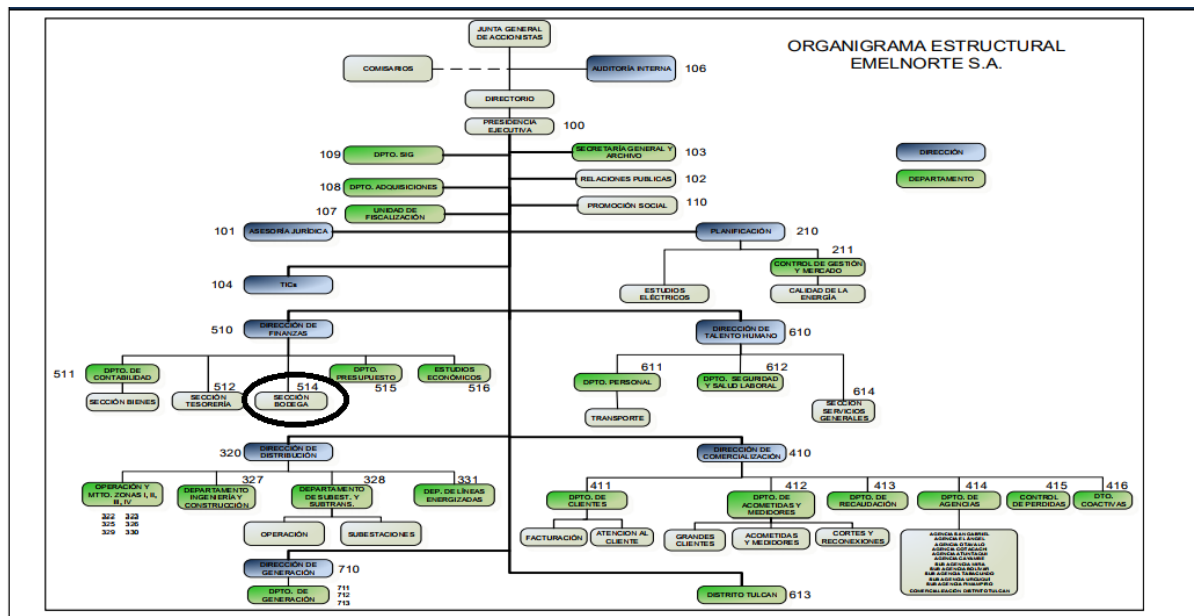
ORGANIGRAMA ESTRUCTURAL
EMELNORTE S.A.

JUNTA GENERAL DE ACCIONISTAS

COMISARIOS

AUDITORÍA INTERNA 106

DIRECTORIO

PRESIDENCIA EJECUTIVA 100

109 DPTO. SIG

SECRETARÍA GENERAL Y ARCHIVO 103

108 DPTO. ADQUISICIONES

RELACIONES PUBLICAS 102

107 UNIDAD DE FISCALIZACIÓN

PROMOCIÓN SOCIAL 110

DIRECCIÓN

DEPARTAMENTO

101 ASESORÍA JURÍDICA

PLANIFICACIÓN 210

211 CONTROL DE GESTIÓN Y MERCADO

104 TICs

ESTUDIOS ELÉCTRICOS

CALIDAD DE LA ENERGÍA

510 DIRECCIÓN DE FINANZAS

DIRECCIÓN DE TALENTO HUMANO 610

511 DPTO. DE CONTABILIDAD

512 SECCIÓN TESORERÍA

514 SECCIÓN BODEGA

DPTO. PRESUPUESTO 515

ESTUDIOS ECONÓMICOS 516

SECCIÓN BIENES

611 DPTO. PERSONAL

612 DPTO. SEGURIDAD Y SALUD LABORAL

614 SECCIÓN SERVICIOS GENERALES

TRANSPORTE

320 DIRECCIÓN DE DISTRIBUCIÓN

DIRECCIÓN DE COMERCIALIZACIÓN 410

OPERACIÓN Y MTTO. ZONAS I, II, III, IV
322 323
325 326
329 330

327 DEPARTAMENTO INGENIERÍA Y CONSTRUCCIÓN

328 DEPARTAMENTO DE SUBEST. Y SUBTRANS.

331 DEP. DE LÍNEAS ENERGIZADAS

OPERACIÓN

SUBESTACIONES

411 DPTO. DE CLIENTES

412 DPTO. DE ACOMETIDAS Y MEDIDORES

413 DPTO. DE RECAUDACIÓN

414 DPTO. DE AGENCIAS

415 CONTROL DE PERDIDAS

416 DTO. COACTIVAS

FACTURACIÓN

ATENCION AL CLIENTE

GRANDES CLIENTES

ACOMETIDAS Y MEDIDORES

CORTES Y RECONEXIONES

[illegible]

DIRECCIÓN DE GENERACIÓN 710

DPTO. DE GENERACIÓN
711
712
713

DISTRITO TULCAN 613